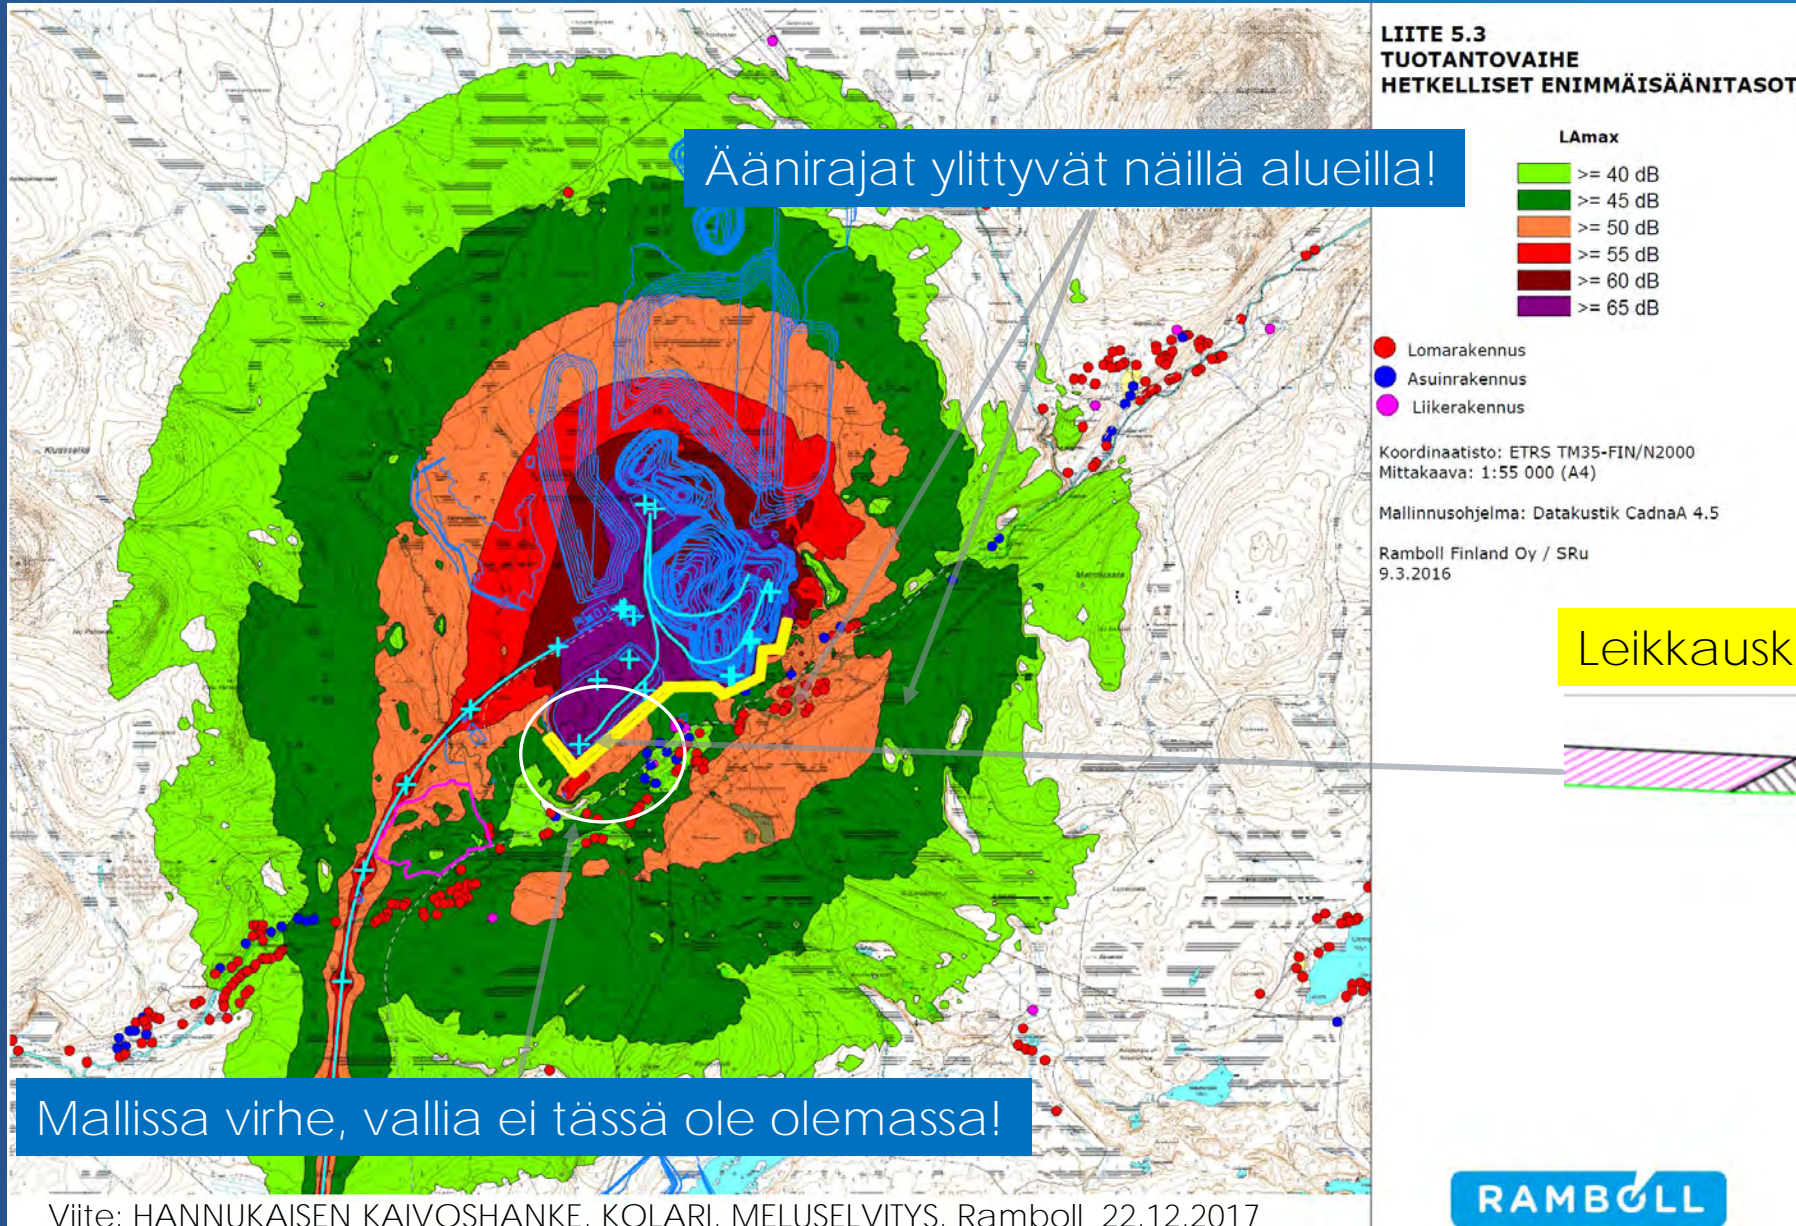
LIITE 5.3
TUOTANTOVAIHE
HETKELLISET ENIMMÄISÄÄNITASOT

Äänirajat ylittyvät näillä alueilla!

LAmax
>= 40 dB
>= 45 dB
>= 50 dB
>= 55 dB
>= 60 dB
>= 65 dB

Lomarakennus
Asuinrakennus
Liikerakennus

Koordinaatisto: ETRS TM35-FIN/N2000
Mittakaava: 1:55 000 (A4)

Mallinnusohjelma: Datakustik CadnaA 4.5

Ramboll Finland Oy / SRu
9.3.2016

Leikkausk

Mallissa virhe, vallia ei tässä ole olemassa!

RAMBOLL

Viite: HANNUKAISEN KAIVOSHANKE, KOLARI, MELUSELVITYS, Ramboll, 22.12.2017